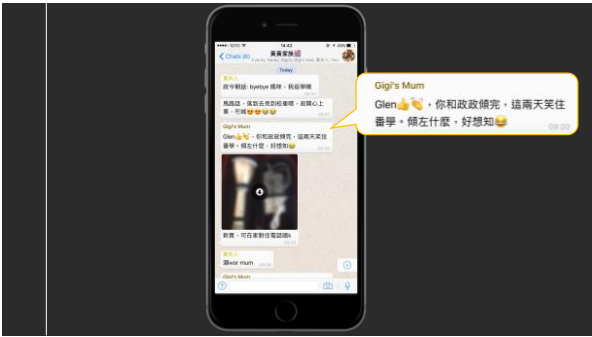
14:42

< Chats (6)

黃黃家族

Today

黃其A

政今解話: byebye 媽咪，我返學喇

風揚話，落街去見到校車喇，返到心上

要，可喇

Gigi's Mum

Glen👍👏，你和政政傾完，這兩天笑住番學。傾左什麼，好想知😂

教查，可在家對住電話聽/k

黃其A

謝wor mum

Gigi's Mum

Gigi's Mum

Glen👍👏，你和政政傾完，這兩天笑住番學。傾左什麼，好想知😂

09:00